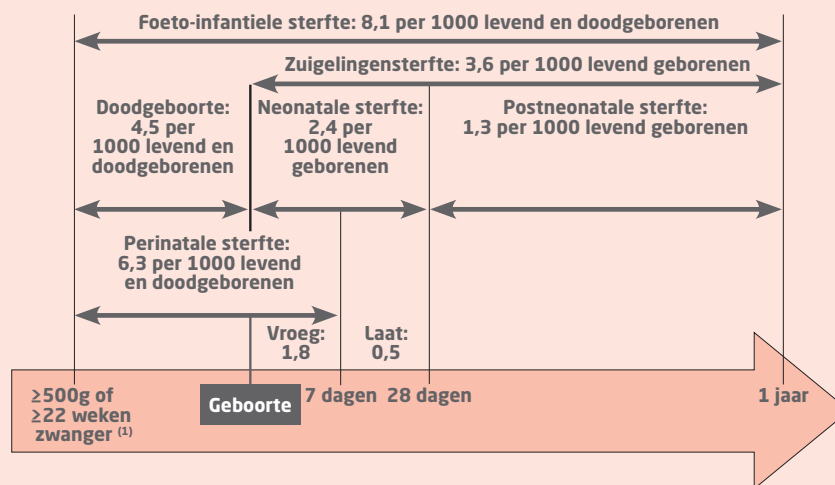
Foeto-infantiele sterfte: 8,1 per 1000 levend en doodgeborenen

Zuigelingensterfte: 3,6 per 1000 levend geborenen

Doodgeboorte: 4,5 per 1000 levend en doodgeborenen

Neonatale sterfte: 2,4 per 1000 levend geborenen

Postneonatale sterfte: 1,3 per 1000 levend geborenen

Perinatale sterfte: 6,3 per 1000 levend en doodgeborenen

Vroeg: 1,8

Laat: 0,5

≥500g of ≥22 weken zwanger $^{(1)}$

Geboorte

7 dagen

28 dagen

1 jaar